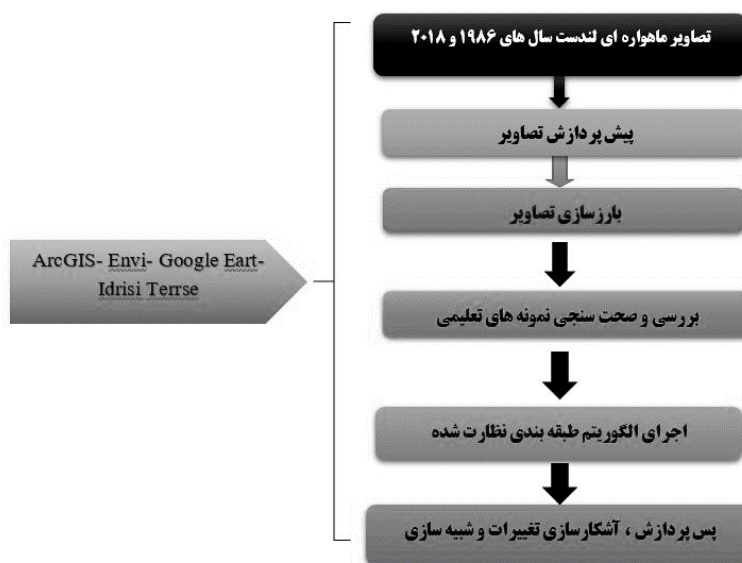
تصاویر ماهواره ای لندست سال های ۱۹۸۶ و ۲۰۱۸

پیش پردازش تصاویر

بارزسازی تصاویر

بررسی و صحت سنجی نمونه های تعلیمی

اجرای الگوریتم طبقه بندی نظارت شده

پس پردازش ، آشکارسازی تغییرات و شبیه سازی

ArcGIS- Envi- Google Eart- Idrisi Terrse